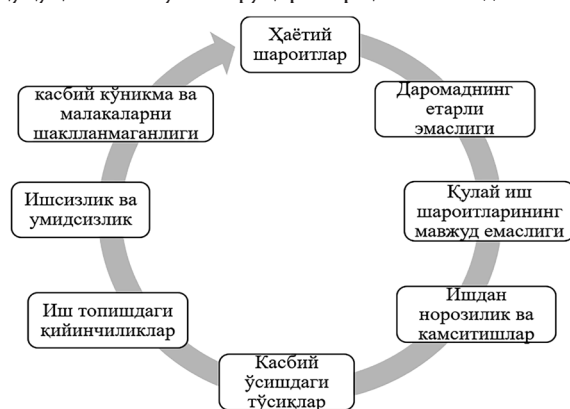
Ҳаётий шароитлар

Даромаднинг етарли эмаслиги

Қулай иш шароитларининг мавжуд емаслиги

Ишдан норозилик ва камситишлар

Касбий ўсишдаги тўсиқлар

Иш топишдаги қийинчиликлар

Ишсизлик ва умидсизлик

касбий кўникма ва малакаларни шаклланмаганлиги